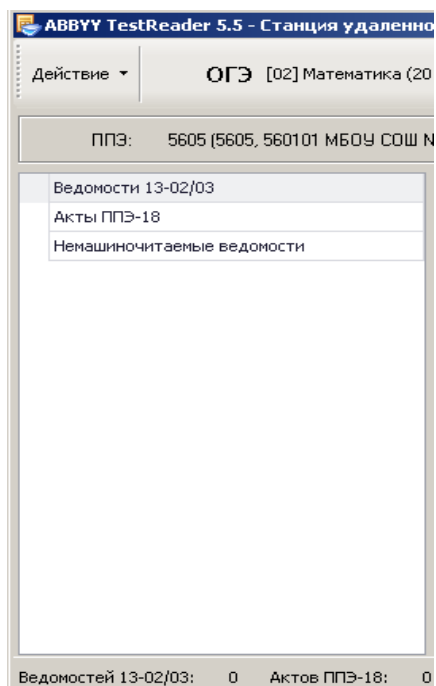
ABBYY TestReader 5.5 - Станция удаленно

Действие ▾

ОГЭ [02] Математика (20

ППЭ: 5605 (5605, 560101 МБОУ СОШ N

Ведомости 13-02/03

Акты ППЭ-18

Немашиночитаемые ведомости

Ведомостей 13-02/03: 0 Актов ППЭ-18: 0